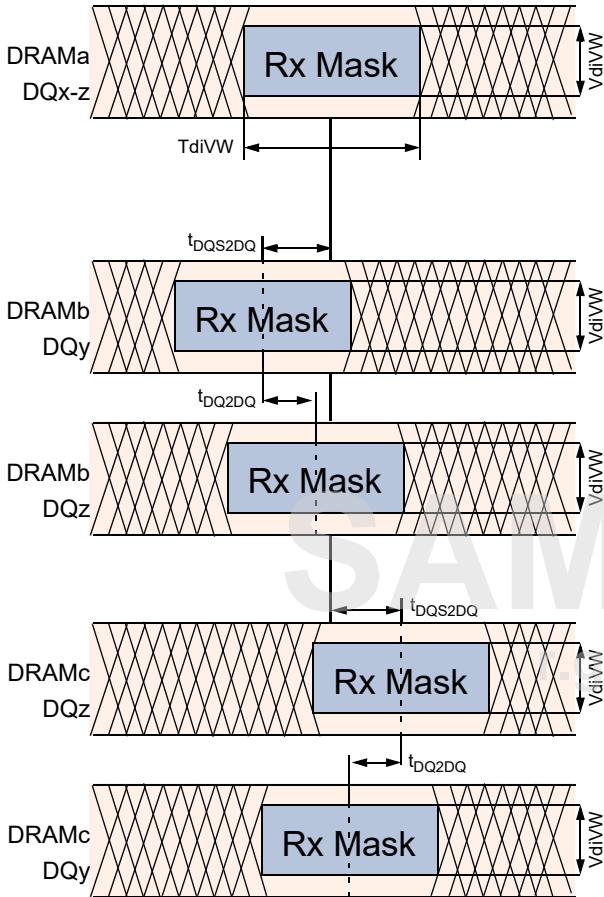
DRAMa DQx-z

Rx Mask

VdiVW

TdiVW

$t_{DQS2DQ}$

DRAMb DQy

Rx Mask

VdiVW

$t_{DQ2DQ}$

DRAMb DQz

Rx Mask

VdiVW

SAM

$t_{DQS2DQ}$

DRAMc DQz

Rx Mask

VdiVW

$t_{DQ2DQ}$

DRAMc DQy

Rx Mask

VdiVW